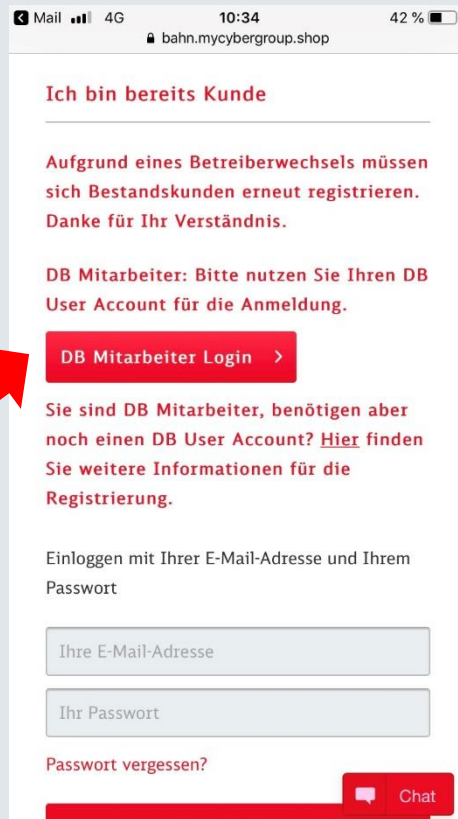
Mail 4G 10:34 42 %
bahn.mycybergroup.shop

Ich bin bereits Kunde

Aufgrund eines Betreiberwechsels müssen sich Bestandskunden erneut registrieren. Danke für Ihr Verständnis.

DB Mitarbeiter: Bitte nutzen Sie Ihren DB User Account für die Anmeldung.

DB Mitarbeiter Login >

Sie sind DB Mitarbeiter, benötigen aber noch einen DB User Account? Hier finden Sie weitere Informationen für die Registrierung.

Einloggen mit Ihrer E-Mail-Adresse und Ihrem Passwort

Ihre E-Mail-Adresse

Ihr Passwort

Passwort vergessen?

Chat